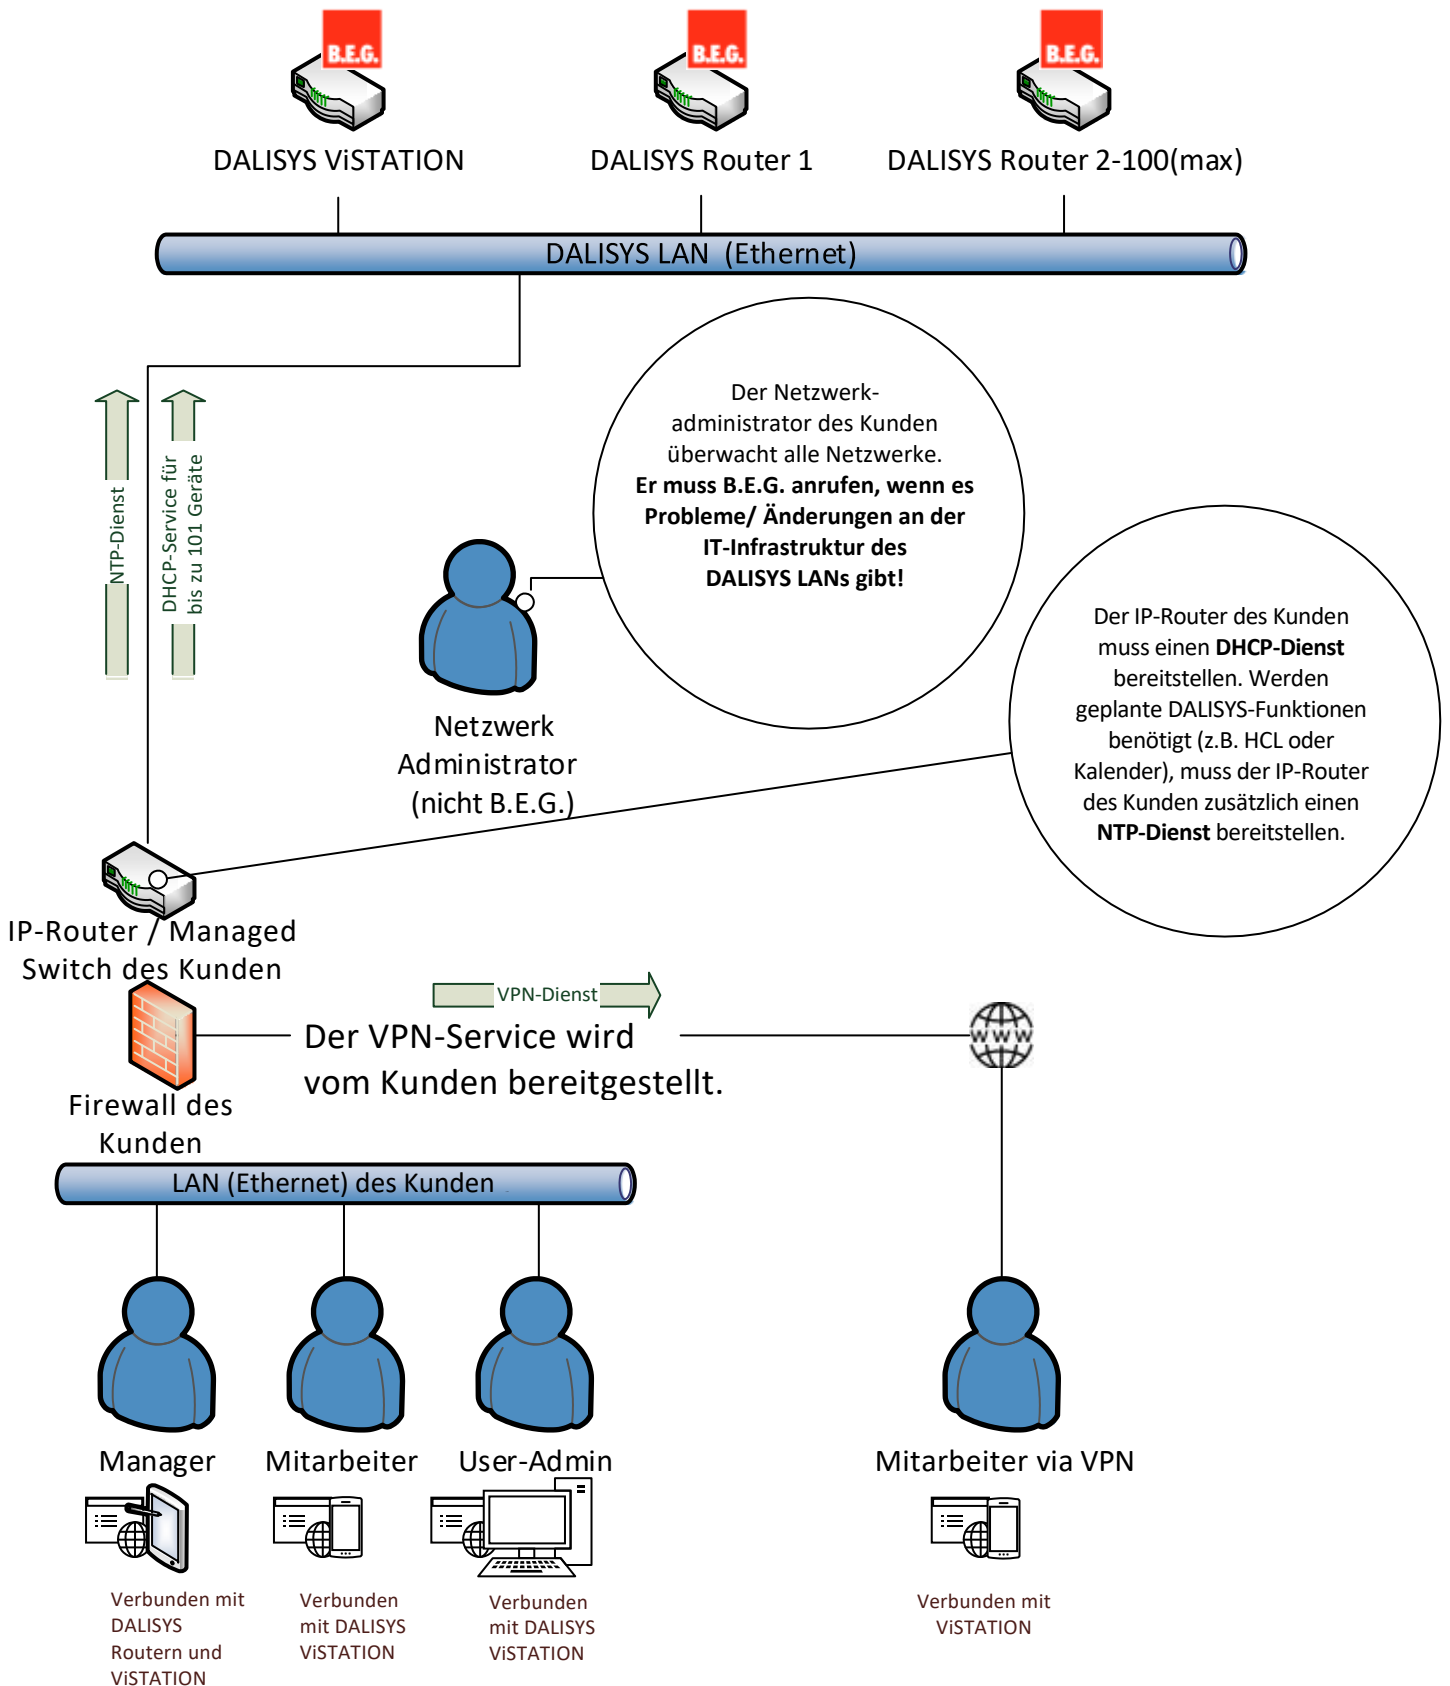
B.E.G.
DALISYS ViSTATION

B.E.G.
DALISYS Router 1

B.E.G.
DALISYS Router 2-100(max)

DALISYS LAN (Ethernet)

NTP-Dienst

DHCP-Service für bis zu 101 Geräte

Der Netzwerkadministrator des Kunden überwacht alle Netzwerke. **Er muss B.E.G. anrufen, wenn es Probleme/ Änderungen an der IT-Infrastruktur des DALISYS LANs gibt!**

Netzwerk Administrator (nicht B.E.G.)

Der IP-Router des Kunden muss einen **DHCP-Dienst** bereitstellen. Werden geplante DALISYS-Funktionen benötigt (z.B. HCL oder Kalender), muss der IP-Router des Kunden zusätzlich einen **NTP-Dienst** bereitstellen.

IP-Router / Managed Switch des Kunden

VPN-Dienst

Firewall des Kunden

Der VPN-Service wird vom Kunden bereitgestellt.

WWW

LAN (Ethernet) des Kunden

Manager

Verbunden mit DALISYS Routern und ViSTATION

Mitarbeiter

Verbunden mit DALISYS ViSTATION

User-Admin

Verbunden mit DALISYS ViSTATION

Mitarbeiter via VPN

Verbunden mit ViSTATION